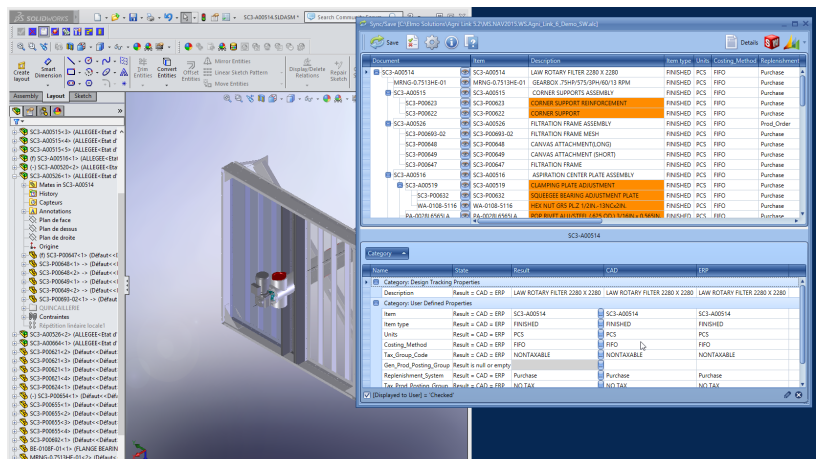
SOLIDWORKS

SC3-A00514.SLDASM

Search Commands

Create Layout

Smart Dimension

Trim Entities

Convert Entities

Offset Entities

Mirror Entities

Linear Sketch Pattern

Move Entities

Display/Delete Relations

Repair Sketch

Assembly

Layout

Sketch

SC3-A00515<3> (ALLEGEE<Etat d'

SC3-A00515<4> (ALLEGEE<Etat d'

SC3-A00515<5> (ALLEGEE<Etat d'

(f) SC3-A00516<1> (ALLEGEE<Etat d'

(-) SC3-A00520<2> (ALLEGEE<Etat

SC3-A00526<1> (ALLEGEE<Etat d'

Mates in SC3-A00514

History

Capteurs

Annotations

Plan de face

Plan de dessus

Plan de droite

Origine

(f) SC3-P00647<1> (Défaut<<Déf

SC3-P00648<1> -> (Défaut<<Déf

SC3-P00648<2> -> (Défaut<<Déf

SC3-P00649<1> (Défaut<<Défaut

SC3-P00649<2> (Défaut<<Défaut

SC3-P00693-02<1> -> (Défaut

QUINCAILLERIE

Contraintes

Répétition linéaire locale1

SC3-A00526<2> (ALLEGEE<Etat d'

SC3-A00664<1> (ALLEGEE<Etat d'

SC3-P00621<2> (Défaut<<Défaut

SC3-P00621<3> (Défaut<<Défaut

SC3-P00621<1> (Défaut<<Défaut

SC3-P00624<4> (Défaut<<Défaut

SC3-P00624<1> (Défaut<<Défaut

(-) SC3-P00654<1> (Défaut<<Défa

SC3-P00655<1> (Défaut<<Défaut

SC3-P00655<2> (Défaut<<Défaut

SC3-P00655<3> (Défaut<<Défaut

SC3-P00655<4> (Défaut<<Défaut

SC3-P00692<1> (Défaut<<Défaut

BE-0108F-01<1> (FLANGE BEARIN

MRNG-0.7513HE-01<2> (Défaut<<

SyncSave [C:\Elmo Solutions\Agni Link 5.2\MS.NAV2015.WS.Agni_Link_8_Demo_SW.alc]

Save

Details

| Document | Item | Description | Item type | Units | Costing_Method | Replenishment |
|---|---|---|---|---|---|---|
| SC3-A00514 | SC3-A00514 | LAW ROTARY FILTER 2280 X 2280 | FINISHED | PCS | FIFO | Purchase |
| MRNG-0.7513HE-01 | MRNG-0.7513HE-01 | GEARBOX .75HP/575/3PH/60/13 RPM | FINISHED | PCS | FIFO | Purchase |
| SC3-A00515 | SC3-A00515 | CORNER SUPPORTS ASSEMBLY | FINISHED | PCS | FIFO | Purchase |
| SC3-P00623 | SC3-P00623 | CORNER SUPPORT REINFORCEMENT | FINISHED | PCS | FIFO | Purchase |
| SC3-P00622 | SC3-P00622 | CORNER SUPPORT | FINISHED | PCS | FIFO | Purchase |
| SC3-A00526 | SC3-A00526 | FILTRATION FRAME ASSEMBLY | FINISHED | PCS | FIFO | Prod._Order |
| SC3-P00693-02 | SC3-P00693-02 | FILTRATION FRAME MESH | FINISHED | PCS | FIFO | Purchase |
| SC3-P00648 | SC3-P00648 | CANVAS ATTACHMENT(LONG) | FINISHED | PCS | FIFO | Purchase |
| SC3-P00649 | SC3-P00649 | CANVAS ATTACHMENT (SHORT) | FINISHED | PCS | FIFO | Purchase |
| SC3-P00647 | SC3-P00647 | FILTRATION FRAME | FINISHED | PCS | FIFO | Purchase |
| SC3-A00516 | SC3-A00516 | ASPIRATION CENTER PLATE ASSEMBLY | FINISHED | PCS | FIFO | Purchase |
| SC3-A00519 | SC3-A00519 | CLAMPING PLATE ADJUSTMENT | FINISHED | PCS | FIFO | Purchase |
| SC3-P00632 | SC3-P00632 | SQUEEGEE BEARING ADJUSTMENT PLATE | FINISHED | PCS | FIFO | Purchase |
| WA-0108-5116 | WA-0108-5116 | HEX NUT GR5 PL.Z 1/2IN.-13NCx2IN. | FINISHED | PCS | FIFO | Purchase |
| PA-0028L6565LA | PA-0028L6565LA | POP RIVET ALUSTEEL (.625 OD) 1/16IN.x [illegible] | FINISHED | PCS | FIFO | Purchase |

SC3-A00514

Category

| Name | State | Result | CAD | ERP |
|---|---|---|---|---|
| Category: Design Tracking Properties | | | | |
| Description | Result = CAD = ERP | LAW ROTARY FILTER 2280 X 2280 | LAW ROTARY FILTER 2280 X 2280 | LAW ROTARY FILTER 2280 X 2280 |
| Category: User Defined Properties | | | | |
| Item | Result = CAD = ERP | SC3-A00514 | SC3-A00514 | SC3-A00514 |
| Item type | Result = CAD = ERP | FINISHED | FINISHED | FINISHED |
| Units | Result = CAD = ERP | PCS | PCS | PCS |
| Costing_Method | Result = CAD = ERP | FIFO | FIFO | FIFO |
| Tax_Group_Code | Result = CAD = ERP | NONTAXABLE | NONTAXABLE | NONTAXABLE |
| Gen_Prod_Posting_Group | Result is null or empty | | | |
| Replenishment_System | Result = CAD = ERP | Purchase | Purchase | Purchase |
| Tax_Prod_Posting_Group | Result = CAD = ERP | NO TAX | NO TAX | NO TAX |

[Displayed to User] = 'Checked'